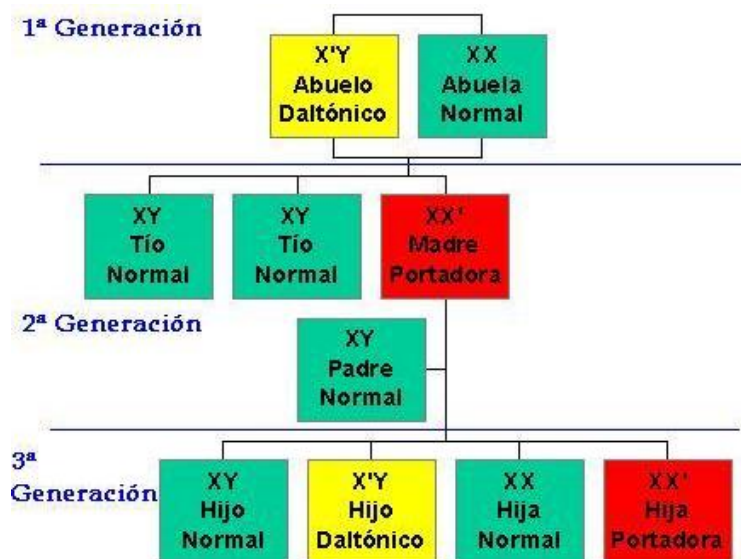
1ª Generación

X'Y
Abuelo
Daltónico

XX
Abuela
Normal

XY
Tío
Normal

XY
Tío
Normal

XX'
Madre
Portadora

2ª Generación

XY
Padre
Normal

3ª Generación

XY
Hijo
Normal

X'Y
Hijo
Daltónico

XX
Hija
Normal

XX'
Hija
Portadora